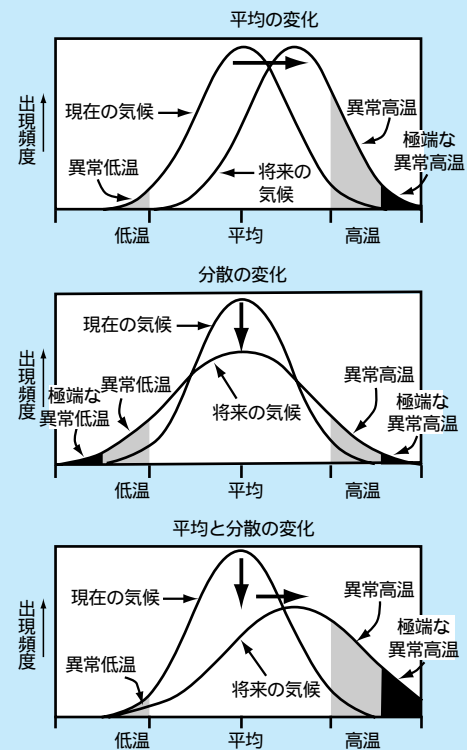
平均の変化

出現頻度

現在の気候

異常高温

極端な異常高温

異常低温

将来の気候

低温
平均
高温

分散の変化

出現頻度

現在の気候

異常高温

異常低温

極端な異常低温

将来の気候

極端な異常高温

低温
平均
高温

平均と分散の変化

出現頻度

現在の気候

異常高温

極端な異常高温

異常低温

将来の気候

低温
平均
高温